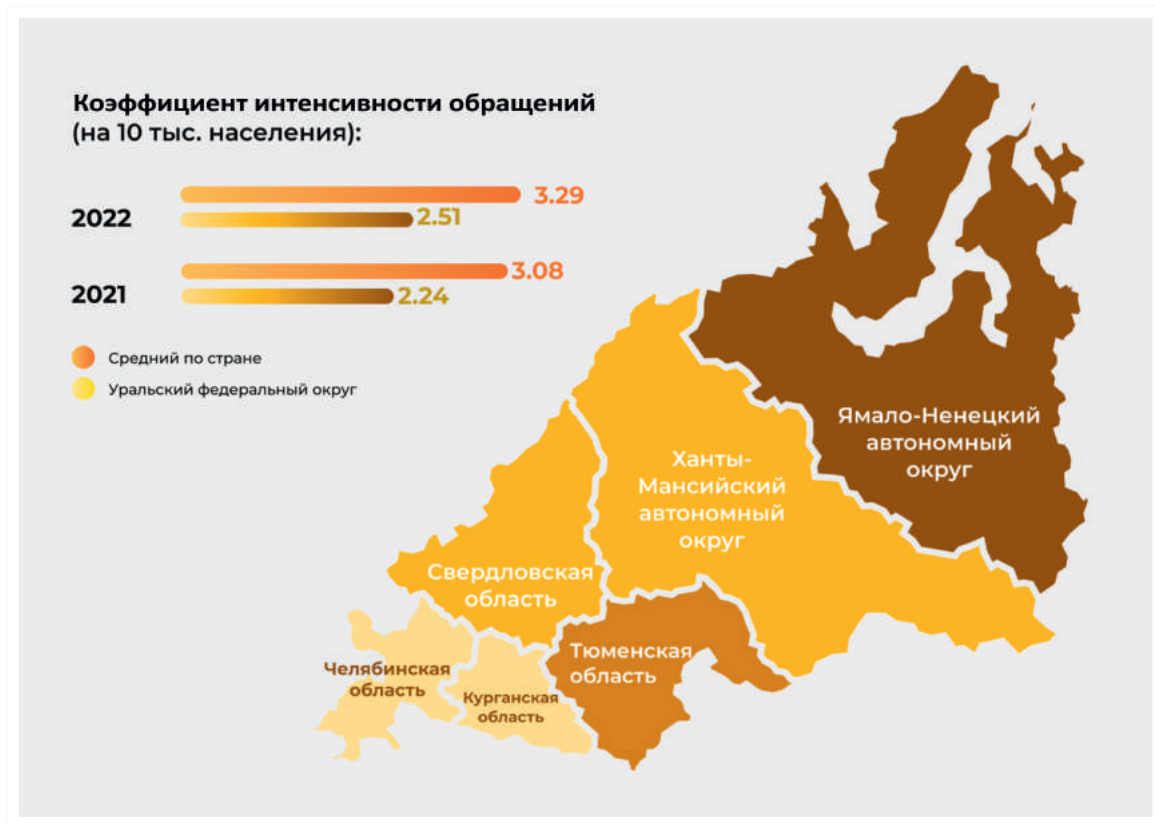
Коэффициент интенсивности обращений (на 10 тыс. населения):

2022
3.29
2.51

2021
3.08
2.24

Средний по стране
Уральский федеральный округ

Ямало-Ненецкий автономный округ

Ханты-Мансийский автономный округ

Свердловская область

Тюменская область

Челябинская область

Курганская область